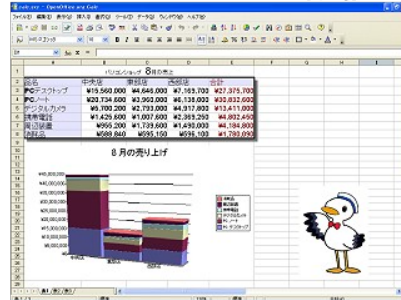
パソコンショップ 8月の売上

| 品名 | 中央店 | 東部店 | 西部店 | 合計 |
|---|---|---|---|---|
| PCデスクトップ | ¥15,560,000 | ¥4,646,000 | ¥7,169,700 | ¥27,375,700 |
| PCノート | ¥20,734,600 | ¥2,960,000 | ¥6,136,000 | ¥30,832,600 |
| デジタルカメラ | ¥9,700,200 | ¥2,793,000 | ¥4,917,800 | ¥13,411,000 |
| 携帯電話 | ¥1,426,600 | ¥1,007,600 | ¥2,368,250 | ¥4,802,450 |
| 周辺装置 | ¥866,200 | ¥1,739,600 | ¥1,499,000 | ¥4,104,800 |
| 消耗品 | ¥588,840 | ¥595,150 | ¥596,100 | ¥1,780,090 |

8月の売り上げ

¥40,000,000
¥35,000,000
¥30,000,000
¥25,000,000
¥20,000,000
¥15,000,000
¥10,000,000
¥5,000,000
¥0

中央店
東部店
西部店